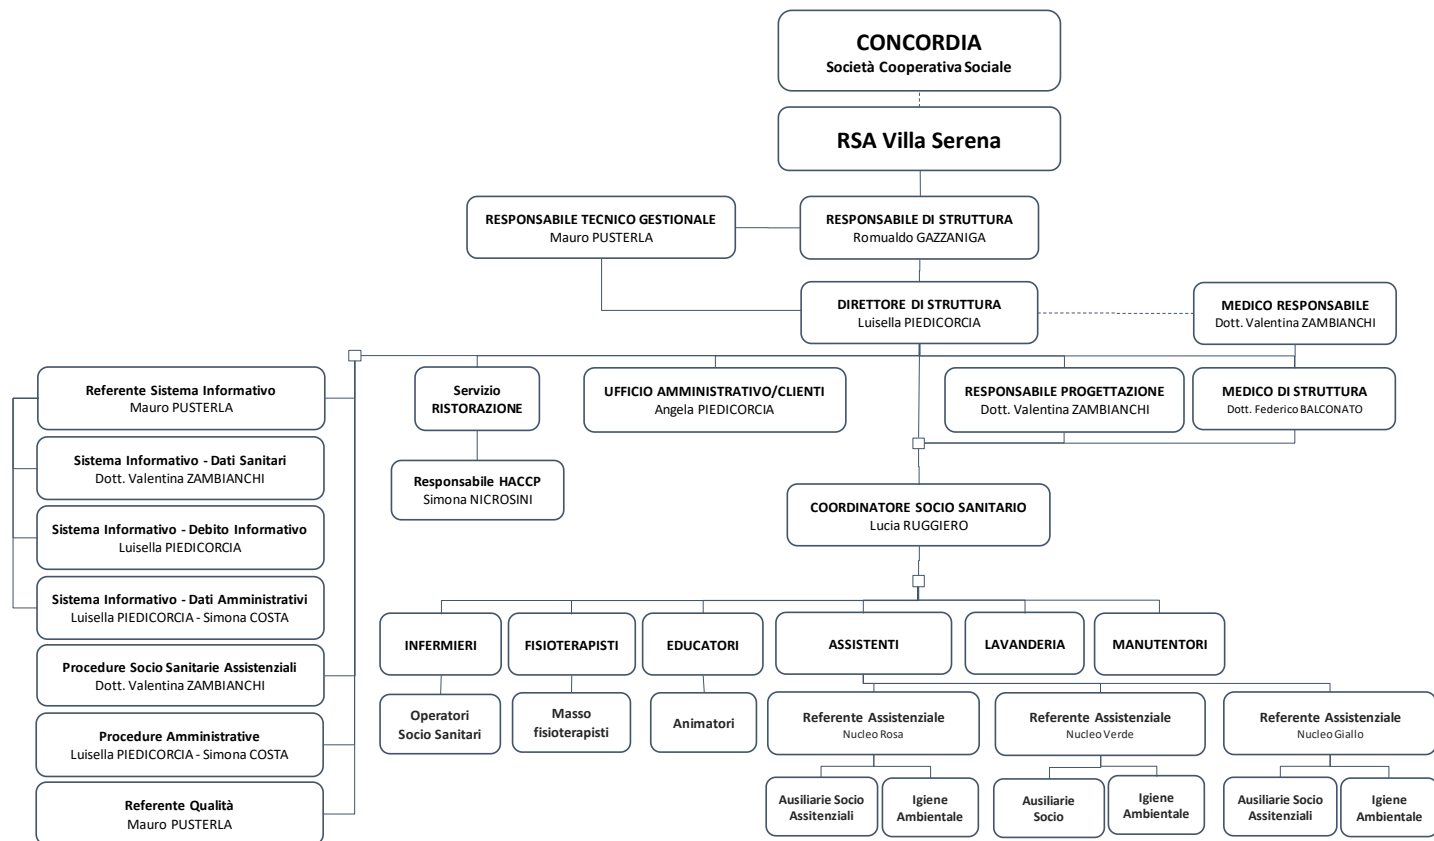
CONCORDIA
Società Cooperativa Sociale

RSA Villa Serena

RESPONSABILE TECNICO GESTIONALE
Mauro PUSTERLA

RESPONSABILE DI STRUTTURA
Romualdo GAZZANIGA

DIRETTORE DI STRUTTURA
Luisella PIEDICORCIA

MEDICO RESPONSABILE
Dott. Valentina ZAMBIANCHI

Referente Sistema Informativo
Mauro PUSTERLA

Sistema Informativo - Dati Sanitari
Dott. Valentina ZAMBIANCHI

Sistema Informativo - Debito Informativo
Luisella PIEDICORCIA

Sistema Informativo - Dati Amministrativi
Luisella PIEDICORCIA - Simona COSTA

Procedure Socio Sanitarie Assistenziali
Dott. Valentina ZAMBIANCHI

Procedure Amministrative
Luisella PIEDICORCIA - Simona COSTA

Referente Qualità
Mauro PUSTERLA

Servizio RISTORAZIONE

Responsabile HACCP
Simona NICROSINI

UFFICIO AMMINISTRATIVO/CLIENTI
Angela PIEDICORCIA

RESPONSABILE PROGETTAZIONE
Dott. Valentina ZAMBIANCHI

MEDICO DI STRUTTURA
Dott. Federico BALCONATO

COORDINATORE SOCIO SANITARIO
Lucia RUGGIERO

INFERMIERI

FISIOTERAPISTI

EDUCATORI

ASSISTENTI

LAVANDERIA

MANUTENTORI

Operatori Socio Sanitari

Masso fisioterapisti

Animatori

Referente Assistenziale
Nucleo Rosa

Referente Assistenziale
Nucleo Verde

Referente Assistenziale
Nucleo Giallo

Ausiliarie Socio Assitenziali

Igiene Ambientale

Ausiliarie Socio

Igiene Ambientale

Ausiliarie Socio Assitenziali

Igiene Ambientale